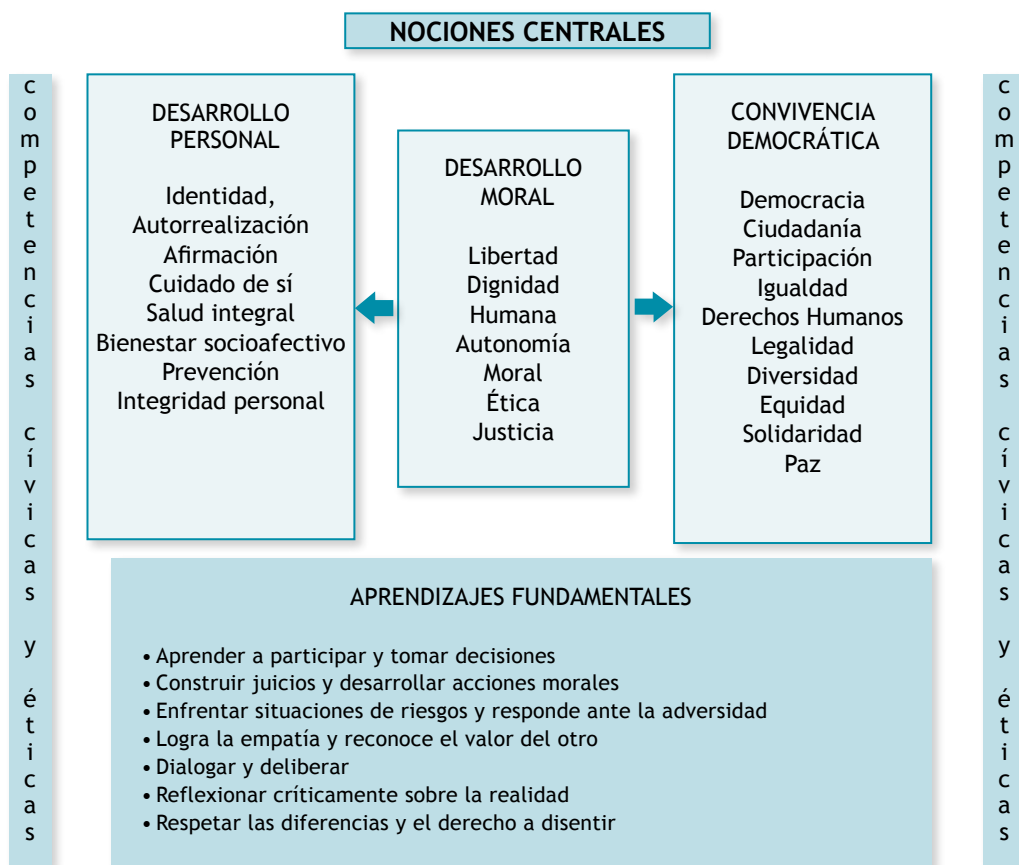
NOCIONES CENTRALES

competencias cívicas y éticas

DESARROLLO PERSONAL

Identidad,
Autorrealización
Afirmación
Cuidado de sí
Salud integral
Bienestar socioafectivo
Prevención
Integridad personal

DESARROLLO MORAL

Libertad
Dignidad
Humana
Autonomía
Moral
Ética
Justicia

CONVIVENCIA DEMOCRÁTICA

Democracia
Ciudadanía
Participación
Igualdad
Derechos Humanos
Legalidad
Diversidad
Equidad
Solidaridad
Paz

competencias cívicas y éticas

APRENDIZAJES FUNDAMENTALES

• Aprender a participar y tomar decisiones
• Construir juicios y desarrollar acciones morales
• Enfrentar situaciones de riesgos y responde ante la adversidad
• Logra la empatía y reconoce el valor del otro
• Dialogar y deliberar
• Reflexionar críticamente sobre la realidad
• Respetar las diferencias y el derecho a disentir